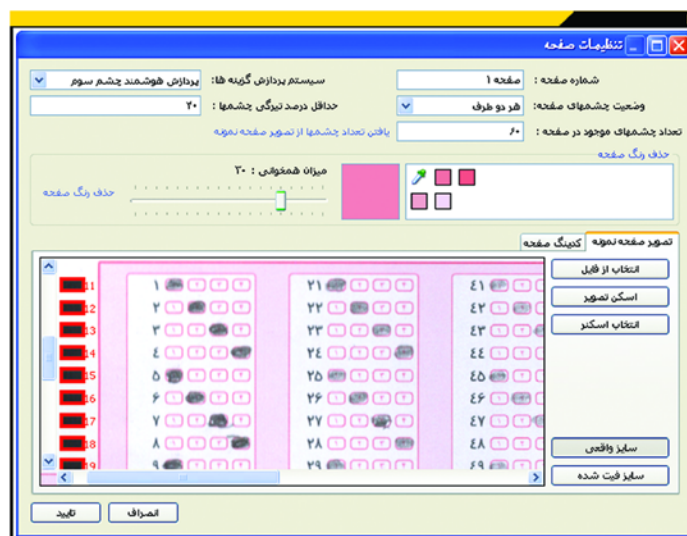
تنظیمات صفحه

شماره صفحه : صفحه ۱
سیستم پردازش گزینه ها: پردازش هوشمند چشم سوم
وضعیت چشمهای صفحه: هر دو طرف
حداقل درصد تیرگی چشمها : ۳۰
تعداد چشمهای موجود در صفحه : ۶۰
یافتن تعداد چشمها از تصویر صفحه نمونه

حذف رنگ صفحه
میزان همخوانی : ۳۰
حذف رنگ صفحه

تصویر صفحه نمونه
کلینگ صفحه

انتخاب از فایل
اسکن تصویر
انتخاب اسکنر
سایز واقعی
سایز فیت شده

11
12
13
14
15
16
17
18
19

۱ ۲ ۳ ۴ ۵ ۶ ۷ ۸ ۹
۲۱ ۲۲ ۲۳ ۲۴ ۲۵ ۲۶ ۲۷ ۲۸ ۲۹
۴۱ ۴۲ ۴۳ ۴۴ ۴۵ ۴۶ ۴۷ ۴۸ ۴۹

انصراف
تایید